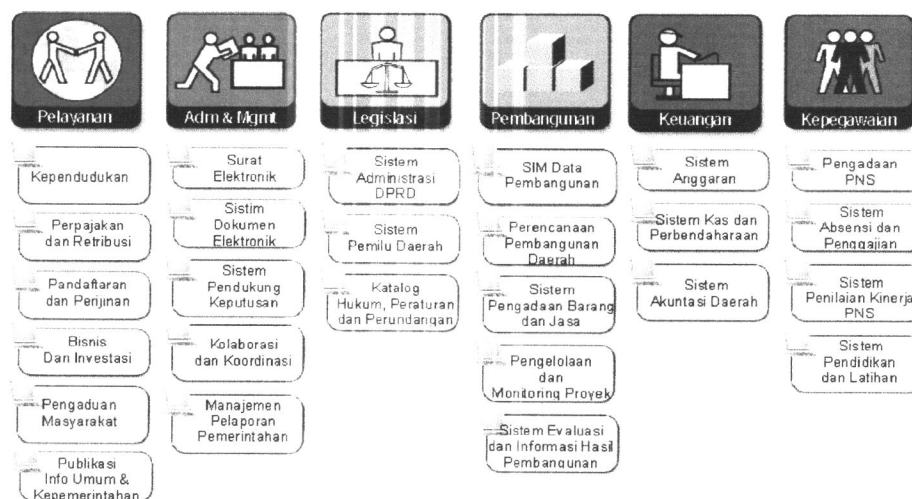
Pelayanan

Kependudukan

Perpajakan dan Retribusi

Pendaftaran dan Perijinan

Bisnis Dan Investasi

Pengaduan Masyarakat

Publikasi Info Umum & Kepemerintahan

Adm & Mgmt

Surat Elektronik

Sistim Dokumen Elektronik

Sistem Pendukung Keputusan

Kolaborasi dan Koordinasi

Manajemen Pelaporan Pemerintahan

Legislasi

Sistem Administrasi DPRD

Sistem Pemilu Daerah

Katalog Hukum, Peraturan dan Perundangan

Pembangunan

SIM Data Pembangunan

Perencanaan Pembangunan Daerah

Sistem Pengadaan Barang dan Jasa

Pengelolaan dan Monitoring Proyek

Sistem Evaluasi dan Informasi Hasil Pembangunan

Keuangan

Sistem Anggaran

Sistem Kas dan Perbendaharaan

Sistem Akuntasi Daerah

Kepegawaian

Pengadaan PNS

Sistem Absensi dan Penggajian

Sistem Penilaian Kinerja PNS

Sistem Pendidikan dan Latihan